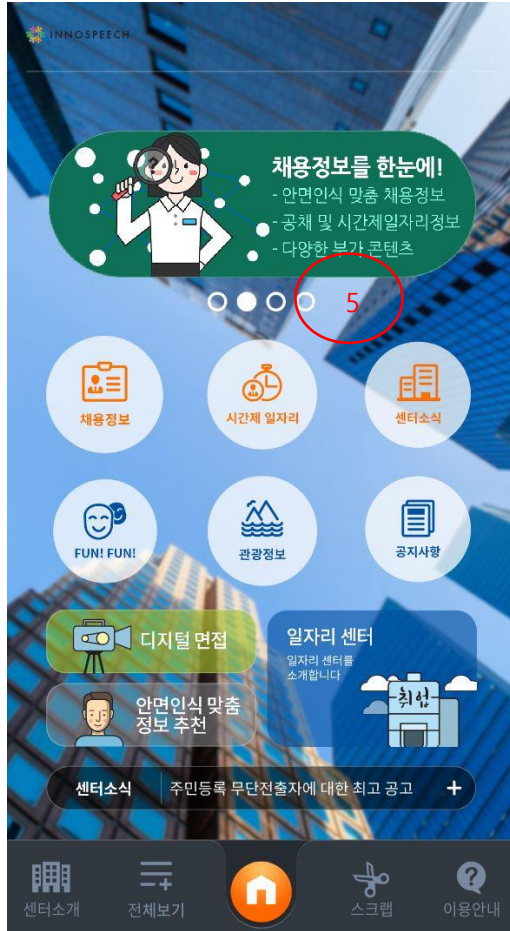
INNOSPEECH

채용정보를 한눈에!
- 안면인식 맞춤 채용정보
- 공채 및 시간제일자리정보
- 다양한 부가 콘텐츠

5

채용정보
시간제 일자리
센터소식
FUN! FUN!
관광정보
공지사항

디지털 면접
일자리 센터
일자리 센터를 소개합니다
취업
안면인식 맞춤 정보 추천

센터소식
주민등록 무단전출자에 대한 최고 공고
+

센터소개
전체보기
스크랩
이용안내